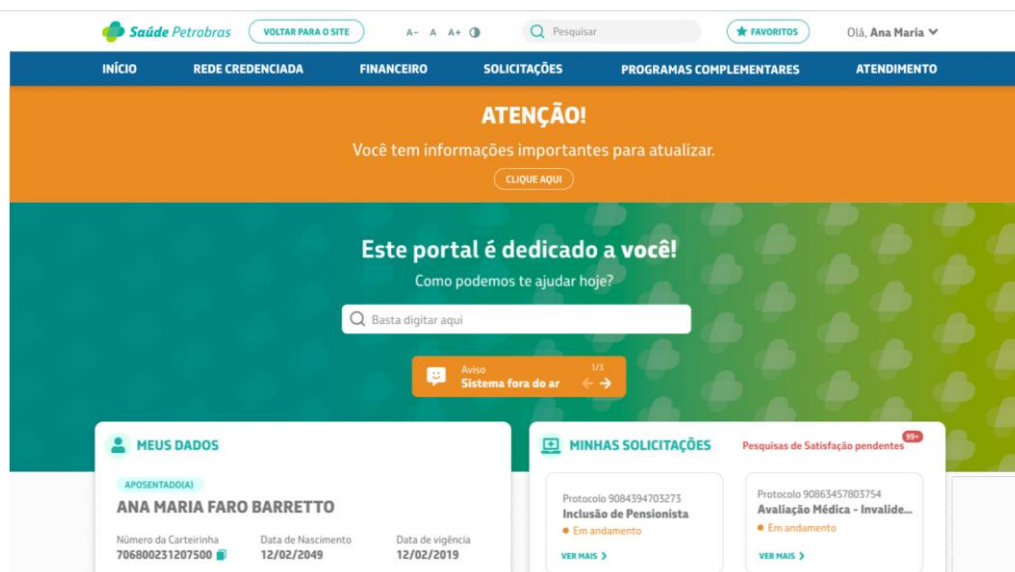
Saúde Petrobras VOLTAR PARA O SITE A- A A+ Pesquisar FAVORITOS Olá, Ana Maria

INÍCIO REDE CREDENCIADA FINANCEIRO SOLICITAÇÕES PROGRAMAS COMPLEMENTARES ATENDIMENTO

ATENÇÃO!

Você tem informações importantes para atualizar.

CLIQUE AQUI

Este portal é dedicado a você!

Como podemos te ajudar hoje?

Basta digitar aqui

Aviso 1/3
Sistema fora do ar

MEUS DADOS

APOSENTADO(A)

ANA MARIA FARO BARRETTO

| Número da Carteirinha | Data de Nascimento | Data de vigência |
|---|---|---|
| 706800231207500 | 12/02/2049 | 12/02/2019 |

MINHAS SOLICITAÇÕES

Pesquisas de Satisfação pendentes 99+

Protocolo 9084394703273
Inclusão de Pensionista
Em andamento
VER MAIS

Protocolo 90863457803754
Avaliação Médica - Invalide...
Em andamento
VER MAIS